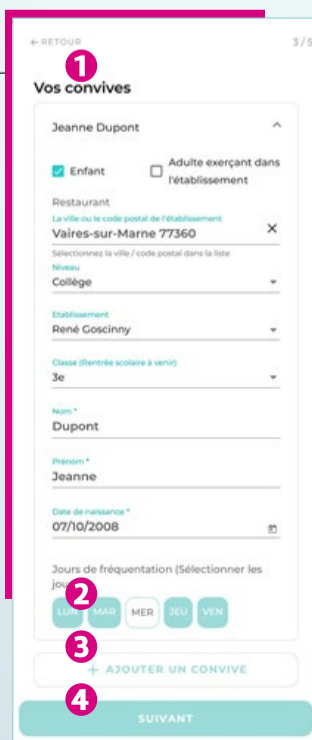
← RETOUR

3/5

1

Vos convives

Jeanne Dupont

Enfant

Adulte exerçant dans l'établissement

Restaurant

La ville ou le code postal de l'établissement

Vaires-sur-Marne 77360

Sélectionnez la ville / code postal dans la liste

Niveau

Collège

Etablissement

René Goscinny

Classe (Rentrée scolaire à venir)

3e

Nom *

Dupont

Prénom *

Jeanne

Date de naissance *

07/10/2008

Jours de fréquentation (Sélectionner les jou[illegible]

2

LU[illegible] MAR MER JEU VEN

3

+ AJOUTER UN CONVIVE

4

SUIVANT